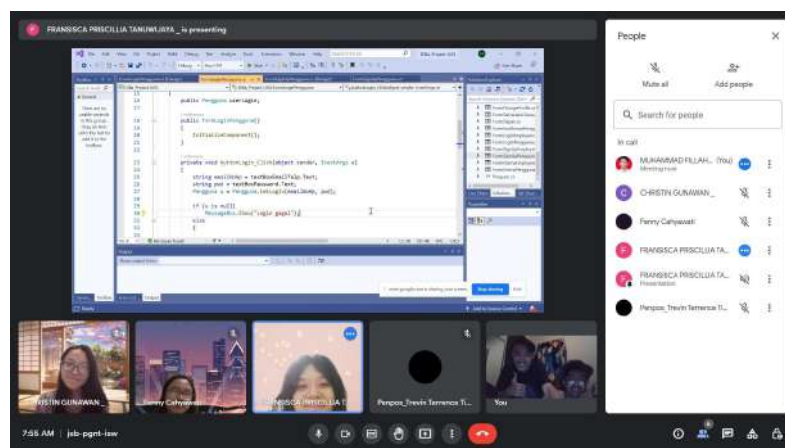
FRANSISCA PRISCILLIA TANUWIJAYA is presenting

public Pengguna userLogin;

public FrmLoginPengguna()
{
InitializeComponent();
}

private void buttonLogin_Click(object sender, EventArgs e)
{
string emailOrHp = textBoxEmailTelp.Text;
string pwd = textBoxPassword.Text;
Pengguna u = Pengguna.CekLogin(emailOrHp, pwd);

if (u == null)
MessageBox.Show("Login gagal");
else
{

Stop sharing

People

Mute all

Add people

Search for people

In call

MUHAMMAD FILLAH... (You)
Meeting host

CHRISTIN GUNAWAN _

Fenny Cahyawati

FRANSISCA PRISCILLIA TA...

FRANSISCA PRISCILLIA TA...
Presentation

Penpos_Trevin Terrence Ti...

ISTIN GUNAWAN _

Fenny Cahyawati

FRANSISCA PRISCILLIA T...

Penpos_Trevin Terrence Ti...

You

7:55 AM | jsb-pgnt-isw